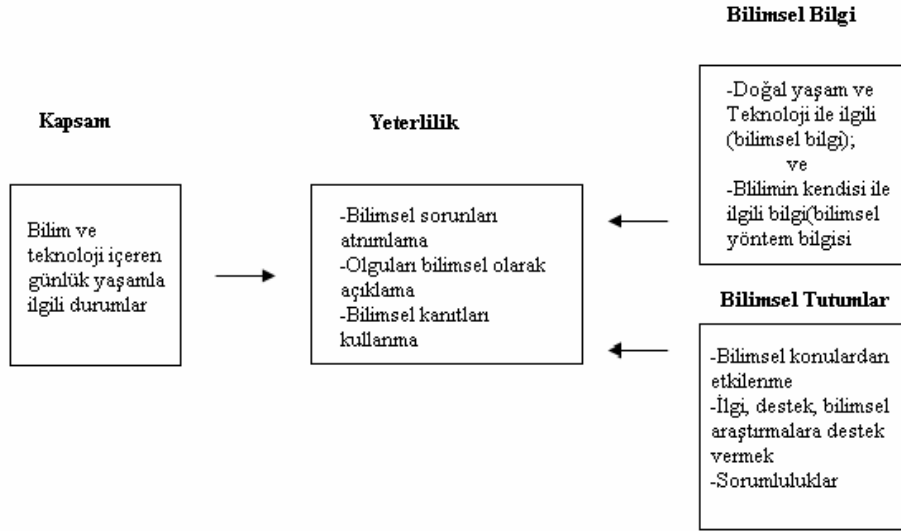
Bilimsel Bilgi

Kapsam

Yeterlilik

-Doğal yaşam ve Teknoloji ile ilgili (bilimsel bilgi); ve -Blilimin kendisi ile ilgili bilgi(bilimsel yöntem bilgisi

Bilim ve teknoloji içeren günlük yaşamla ilgili durumlar

-Bilimsel sorunları atnımlama
-Olguları bilimsel olarak açıklama
-Bilimsel kanıtları kullanma

Bilimsel Tutumlar

-Bilimsel konulardan etkilenme
-İlgi, destek, bilimsel araştırmalara destek vermek
-Sorumluluklar